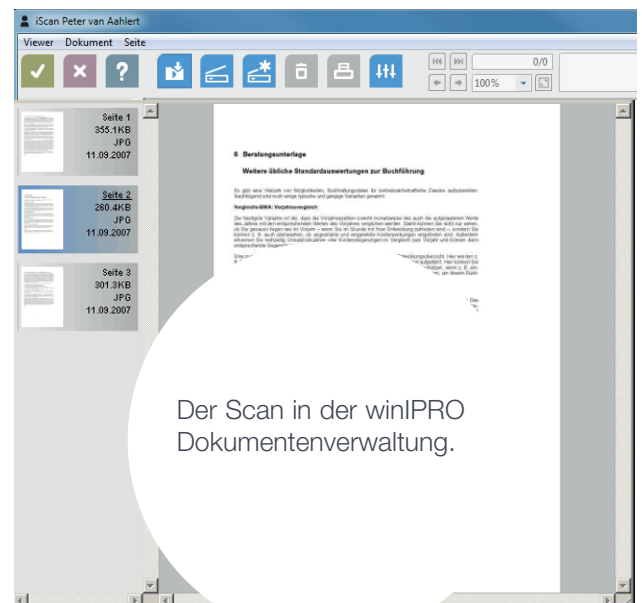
iScan Peter van Aahlert

Viewer Dokument Seite

0/0

100%

Seite 1
355.1KB
JPG
11.09.2007

Seite 2
260.4KB
JPG
11.09.2007

Seite 3
301.3KB
JPG
11.09.2007

6 Beratungsunterlage

Weitere übliche Standardauswertungen zur Buchführung

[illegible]

Vergleichs-BWA: Vorjahresvergleich

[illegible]

Der Scan in der winIPRO Dokumentenverwaltung.